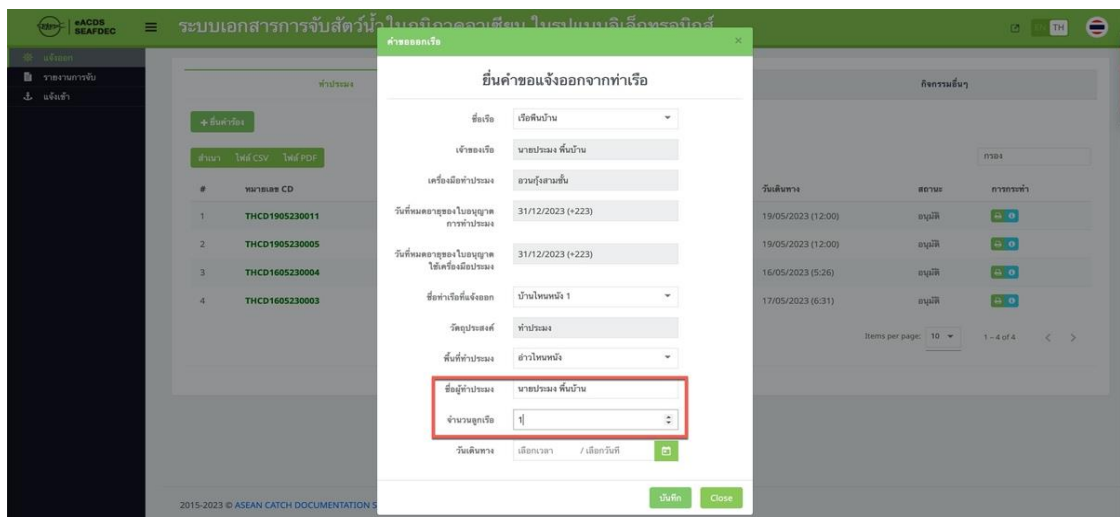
eACDS SEAFDEC
ระบบเอกสารการจับสัตว์น้ำในภูมิภาคอาเซียน ในรูปแบบอิเล็กทรอนิกส์

EN TH

แจ้งออก
รายงานการจับ
แจ้งเข้า

ทำประมง
กิจกรรมอื่นๆ

+ ยื่นคำร้อง

สำเนา ไฟล์ CSV ไฟล์ PDF

กรอง

| # | หมายเลข CD | | วันเดินทาง | สถานะ | การกระทำ |
|---|---|---|---|---|---|
| 1 | THCD1905230011 | | 19/05/2023 (12:00) | อนุมัติ | |
| 2 | THCD1905230005 | | 19/05/2023 (12:00) | อนุมัติ | |
| 3 | THCD1605230004 | | 16/05/2023 (5:26) | อนุมัติ | |
| 4 | THCD1605230003 | | 17/05/2023 (6:31) | อนุมัติ | |

Items per page: 10 1 – 4 of 4

2015-2023 © ASEAN CATCH DOCUMENTATION S

คำขอออกเรือ

ยื่นคำขอแจ้งออกจากท่าเรือ

ชื่อเรือ เรือพื้นบ้าน
เจ้าของเรือ นายประมง พื้นบ้าน
เครื่องมือทำประมง อวนกุ้งสามชั้น
วันที่หมดอายุของใบอนุญาตการทำประมง 31/12/2023 (+223)
วันที่หมดอายุของใบอนุญาตใช้เครื่องมือประมง 31/12/2023 (+223)
ชื่อท่าเรือที่แจ้งออก บ้านไหนหนัง 1
วัตถุประสงค์ ทำประมง
พื้นที่ทำประมง อ่าวไหนหนัง
ชื่อผู้ทำประมง นายประมง พื้นบ้าน
จำนวนลูกเรือ 1
วันเดินทาง เลือกเวลา / เลือกวันที่

บันทึก Close